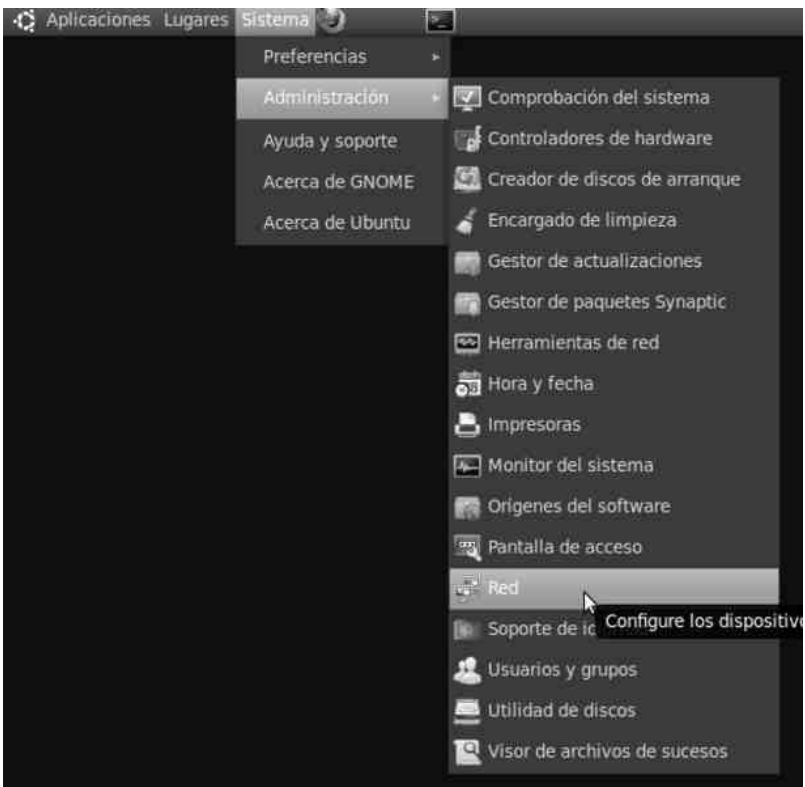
Aplicaciones Lugares Sistema

Preferencias
Administración
Ayuda y soporte
Acerca de GNOME
Acerca de Ubuntu

Comprobación del sistema
Controladores de hardware
Creador de discos de arranque
Encargado de limpieza
Gestor de actualizaciones
Gestor de paquetes Synaptic
Herramientas de red
Hora y fecha
Impresoras
Monitor del sistema
Orígenes del software
Pantalla de acceso
Red
Soporte de ic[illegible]
Configure los dispositiv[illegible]
Usuarios y grupos
Utilidad de discos
Visor de archivos de sucesos